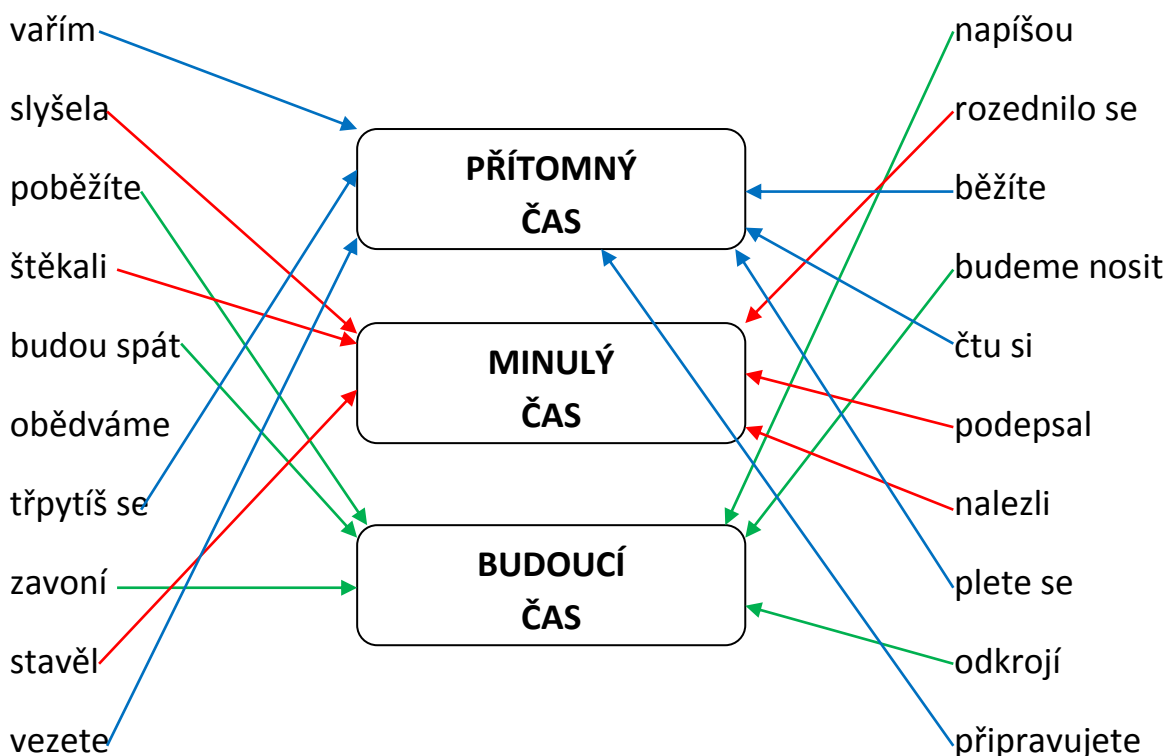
vařím
slyšela
poběžíte
štěkali
budou spát
obědváme
třpytíš se
zavoní
stavěl
vezete

PŘÍTOMNÝ ČAS

MINULÝ ČAS

BUDOUCÍ ČAS

napíšou
rozednilo se
běžíte
budeme nosit
čtu si
podepsal
nalezli
plete se
odkrojí
připravujete